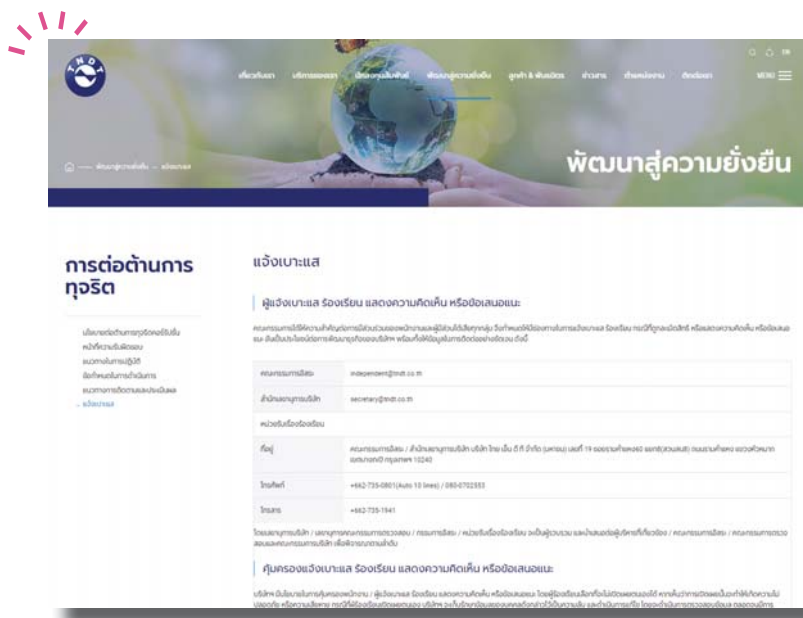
TNDT

เกี่ยวกับเรา บริการของเรา นักลงทุนสัมพันธ์ พัฒนาสู่ความยั่งยืน ลูกค้า & พันธมิตร ข่าวสาร ร่วมงานกับเรา ติดต่อเรา MENU

EN

พัฒนาสู่ความยั่งยืน

พัฒนาสู่ความยั่งยืน — แจ้งเบาะแส

การต่อต้านการทุจริต

นโยบายต่อต้านการทุจริตคอร์รัปชั่น
หน้าที่ความรับผิดชอบ
แนวทางในการปฏิบัติ
ข้อกำหนดในการดำเนินการ
แนวทางการติดตามและประเมินผล
– แจ้งเบาะแส

แจ้งเบาะแส

ผู้แจ้งเบาะแส ร้องเรียน แสดงความคิดเห็น หรือข้อเสนอแนะ

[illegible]

| คณะกรรมการอิสระ | independent@tndt.co.th |
|---|---|
| สำนักเลขานุการบริษัท | secretary@tndt.co.th |
| หน่วยรับเรื่องร้องเรียน | |
| ที่อยู่ | คณะกรรมการอิสระ / สำนักเลขานุการบริษัท บริษัท ไทย เอ็น ดี ที จำกัด (มหาชน) เลขที่ 19 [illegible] กรุงเทพฯ 10240 |
| โทรศัพท์ | +662-735-0801(Auto 10 lines) / 080-0702353 |
| โทรสาร | +662-735-1941 |

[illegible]

คุ้มครองแจ้งเบาะแส ร้องเรียน แสดงความคิดเห็น หรือข้อเสนอแนะ

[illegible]